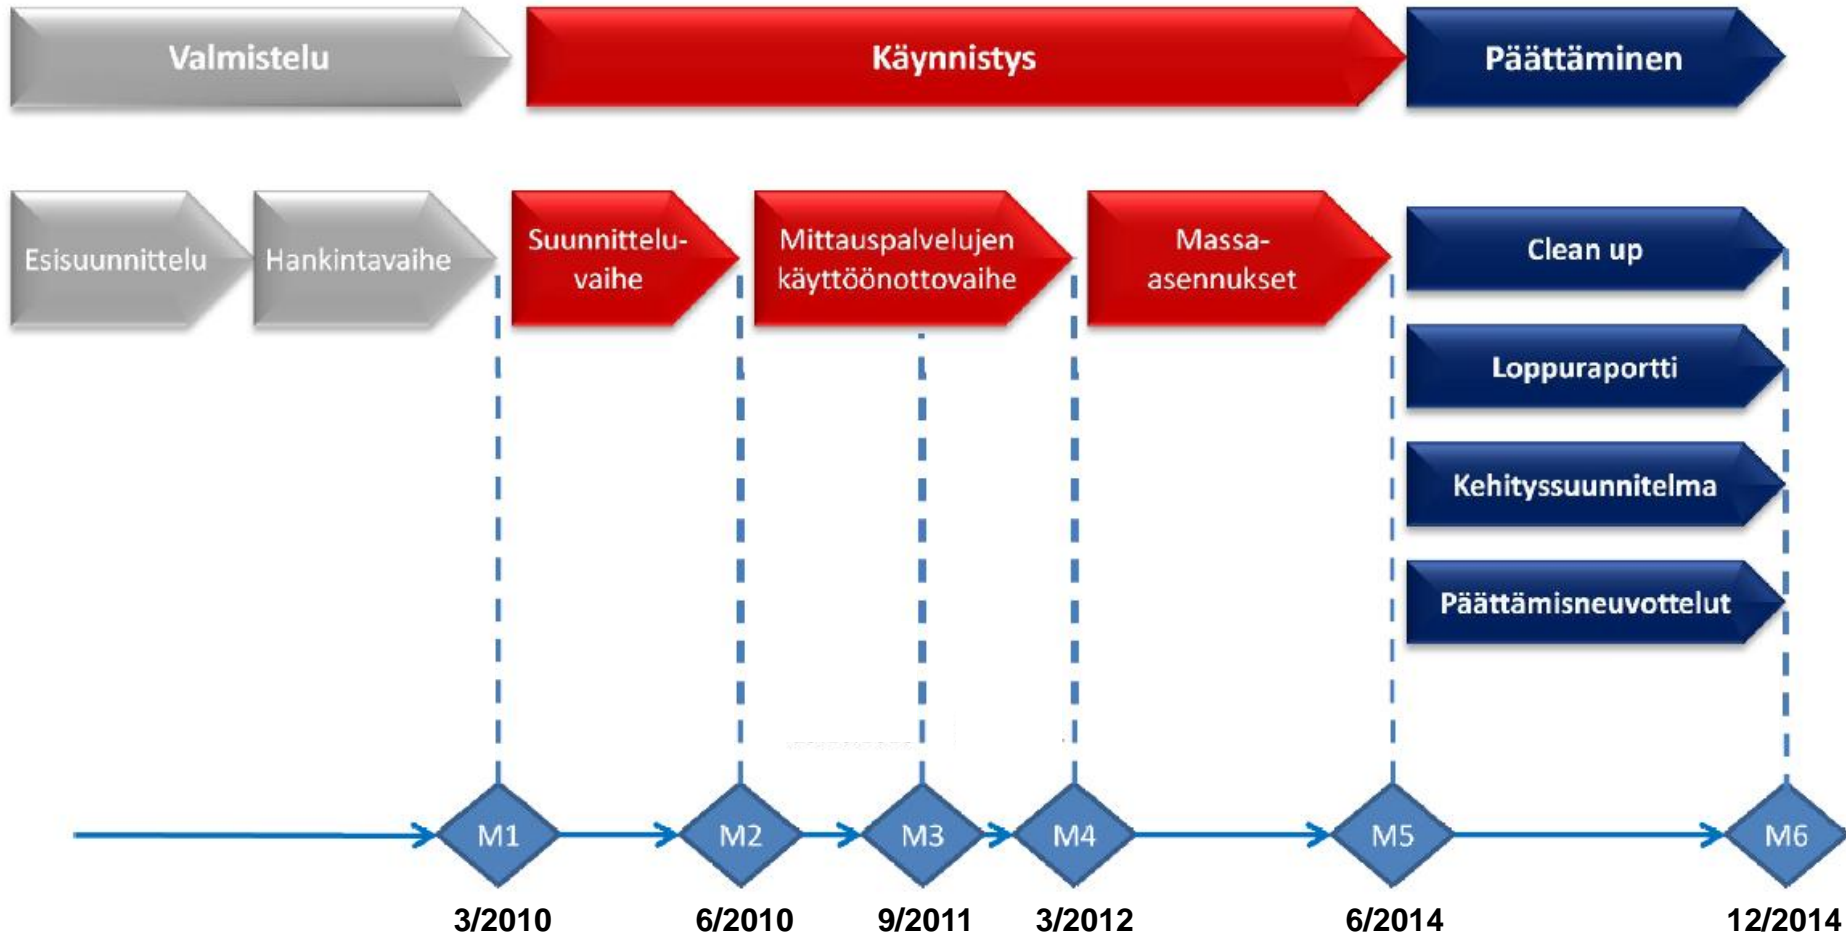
Valmistelu
Käynnistys
Päättäminen

Esisuunnittelu
Hankintavaihe
Suunnitteluvaihe
Mittauspalvelujen käyttöönottovaihe
Massa-asennukset
Clean up
Loppuraportti
Kehityssuunnitelma
Päättämisneuvottelut

M1
M2
M3
M4
M5
M6

3/2010
6/2010
9/2011
3/2012
6/2014
12/2014